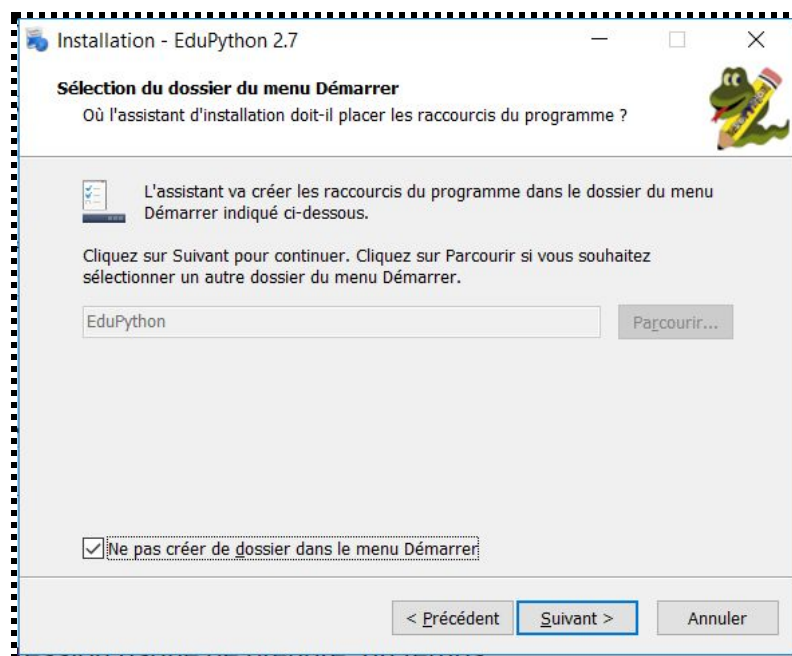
Installation - EduPython 2.7

Sélection du dossier du menu Démarrer
Où l'assistant d'installation doit-il placer les raccourcis du programme ?

L'assistant va créer les raccourcis du programme dans le dossier du menu Démarrer indiqué ci-dessous.

Cliquez sur Suivant pour continuer. Cliquez sur Parcourir si vous souhaitez sélectionner un autre dossier du menu Démarrer.

EduPython

Parcourir...

Ne pas créer de dossier dans le menu Démarrer

< Précédent

Suivant >

Annuler